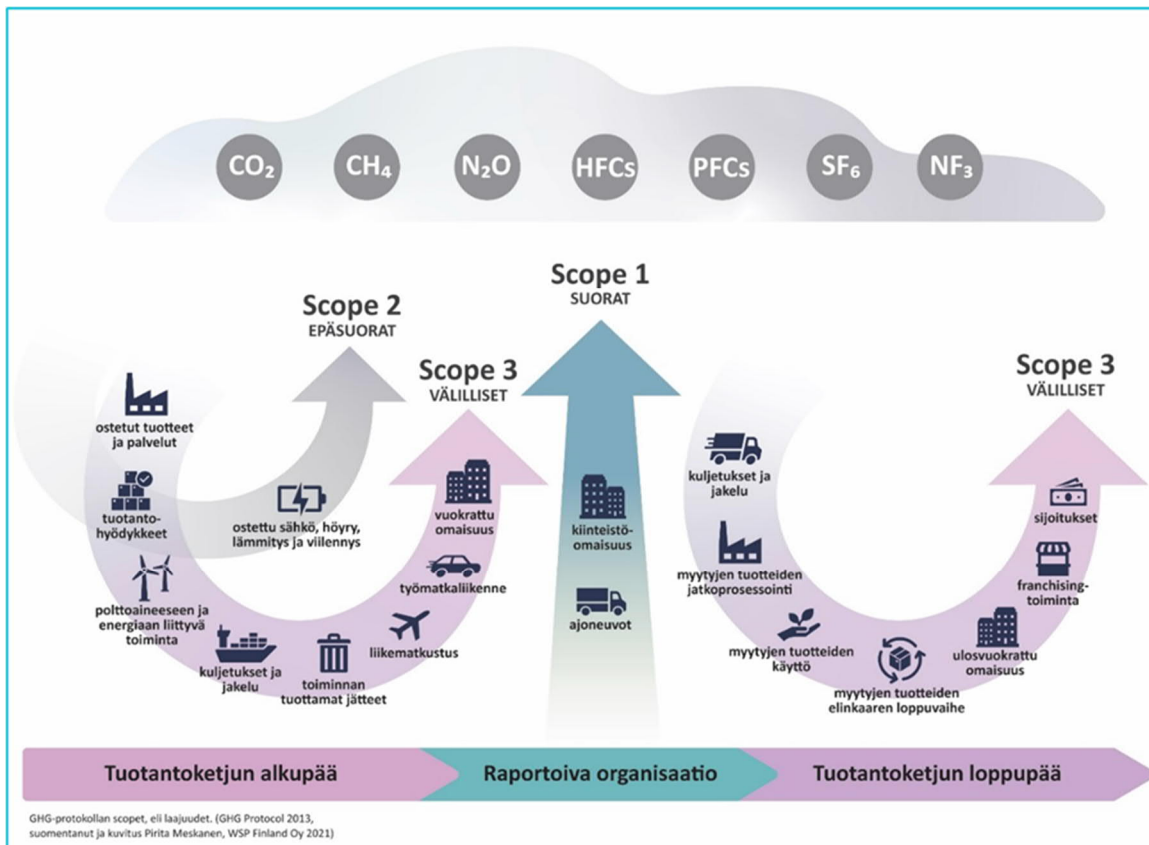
$CO_2$ $CH_4$ $N_2O$ HFCs PFCs $SF_6$ $NF_3$

Scope 1
SUORAT

Scope 2
EPÄSUORAT

Scope 3
VÄLILLISET

ostetut tuotteet ja palvelut

tuotantohyödykkeet

ostettu sähkö, höyry, lämmitys ja viilennys

polttoaineeseen ja energiaan liittyvä toiminta

kuljetukset ja jakelu

toiminnan tuottamat jätteet

liikematkustus

työmatkaliikenne

vuokrattu omaisuus

kiinteistöomaisuus

ajoneuvot

Scope 3
VÄLILLISET

kuljetukset ja jakelu

myytyjen tuotteiden jatkoprosessointi

myytyjen tuotteiden käyttö

myytyjen tuotteiden elinkaaren loppuvaihe

ulosvuokrattu omaisuus

franchising-toiminta

sijoitukset

Tuotantoketjun alkupää

Raportoiva organisaatio

Tuotantoketjun loppupää

GHG-protokollan scopet, eli laajuudet. (GHG Protocol 2013, suomentanut ja kuvitus Pirita Meskanen, WSP Finland Oy 2021)